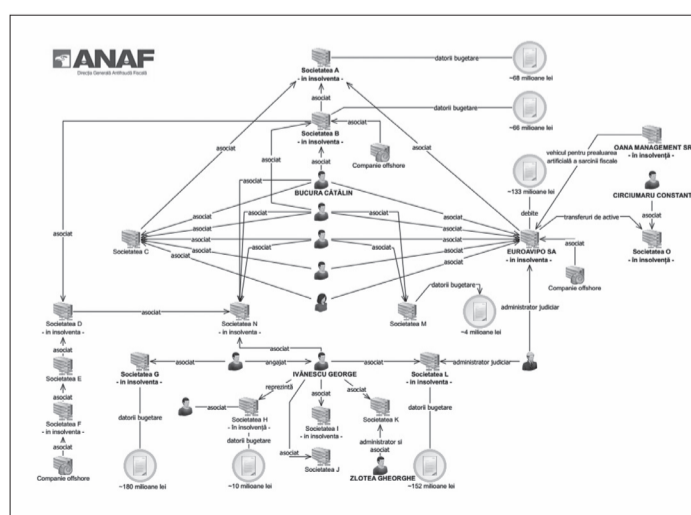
ANAF
Direcția Generală Antifraudă Fiscală

Societatea A
- în insolvența -
datorii bugetare
~68 milioane lei

asociat

Societatea B
- în insolvența -
datorii bugetare
~66 milioane lei

Companie offshore

asociat
asociat
asociat

BUCURA CĂTĂLIN

vehicul pentru preluarea artificială a sarcinii fiscale

OANA MANAGEMENT SR
- în insolvență -

~133 milioane lei

CIRCIUMARU CONSTANT

detite

transferuri de active

asociat

asociat
asociat
asociat
asociat
asociat
asociat
asociat
asociat

Societatea C

EUROAVIPO SA
- în insolvența -

Societatea O
- în insolvență -

asociat

Companie offshore

datorii bugetare

administrator judiciar

asociat

Societatea D
- în insolventa -

asociat

Societatea N
- în insolvența -

Societatea M

~4 milioane lei

asociat

Societatea E

asociat

Societatea F
- în insolventa -

asociat

Companie offshore

asociat

Societatea G
- în insolventa -

asociat

angajat

IVĂNESCU GEORGE

asociat

Societatea L
- în insolvența -

administrator judiciar

reprezintă

asociat

Societatea H
- în insolvență -

asociat

Societatea I
- în insolvența -

asociat

Societatea K

datorii bugetare

datorii bugetare

datorii bugetare

administrator și asociat

asociat

Societatea J

ZLOTEA GHEORGHE

~180 milioane lei

~10 milioane lei

~152 milioane lei